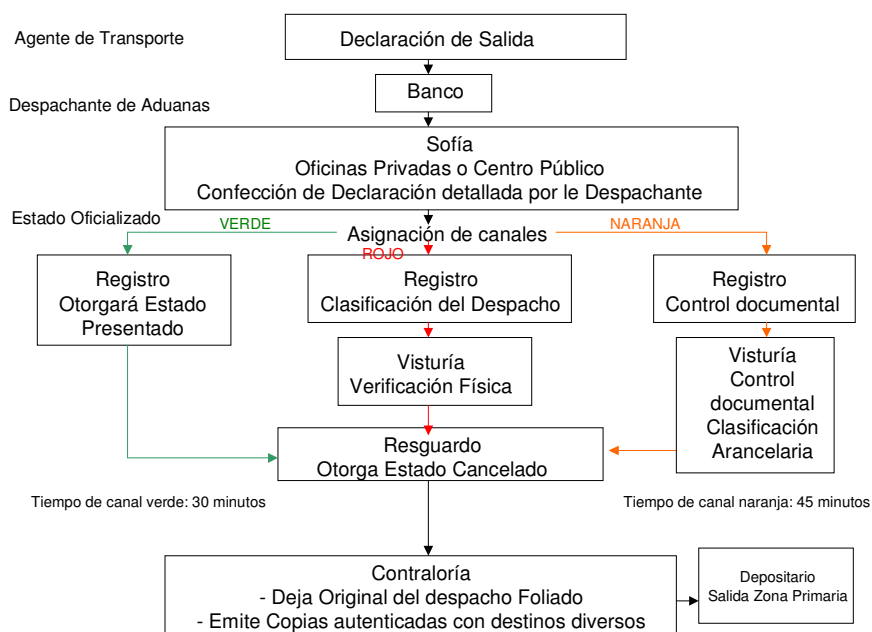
Agente de Transporte

Declaración de Salida

Banco

Despachante de Aduanas

Sofía
Oficinas Privadas o Centro Público
Confección de Declaración detallada por le Despachante

Estado Oficializado

VERDE

Asignación de canales

NARANJA

ROJO

Registro
Otorgará Estado Presentado

Registro
Clasificación del Despacho

Registro
Control documental

Visturía
Verificación Física

Visturía
Control documental
Clasificación Arancelaria

Resguardo
Otorga Estado Cancelado

Tiempo de canal verde: 30 minutos

Tiempo de canal naranja: 45 minutos

Contraloría
- Deja Original del despacho Foliado
- Emite Copias autenticadas con destinos diversos

Depositario
Salida Zona Primaria